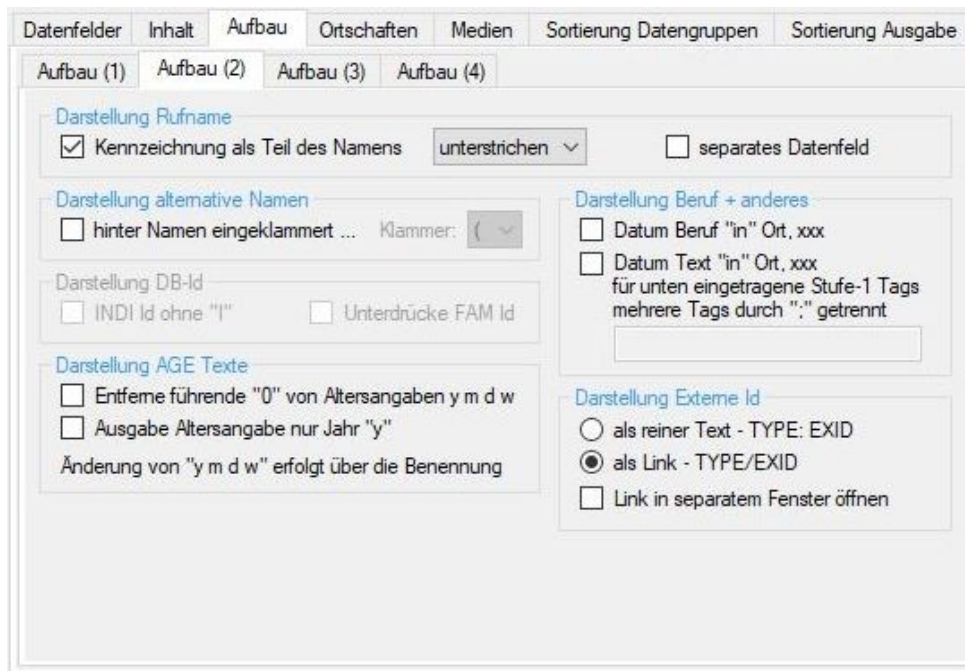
Datenfelder | Inhalt | Aufbau | Ortschaften | Medien | Sortierung Datengruppen | Sortierung Ausgabe

Aufbau (1) | Aufbau (2) | Aufbau (3) | Aufbau (4)

Darstellung Rufname
Kennzeichnung als Teil des Namens | unterstrichen | separates Datenfeld

Darstellung alternative Namen
hinter Namen eingeklammert ... Klammer: (

Darstellung DB-Id
INDI Id ohne "I" | Unterdrücke FAM Id

Darstellung AGE Texte
Entferne führende "0" von Altersangaben y m d w
Ausgabe Altersangabe nur Jahr "y"
Änderung von "y m d w" erfolgt über die Benennung

Darstellung Beruf + anderes
Datum Beruf "in" Ort, xxx
Datum Text "in" Ort, xxx
für unten eingetragene Stufe-1 Tags
mehrere Tags durch ";" getrennt

Darstellung Externe Id
als reiner Text - TYPE: EXID
als Link - TYPE/EXID
Link in separatem Fenster öffnen